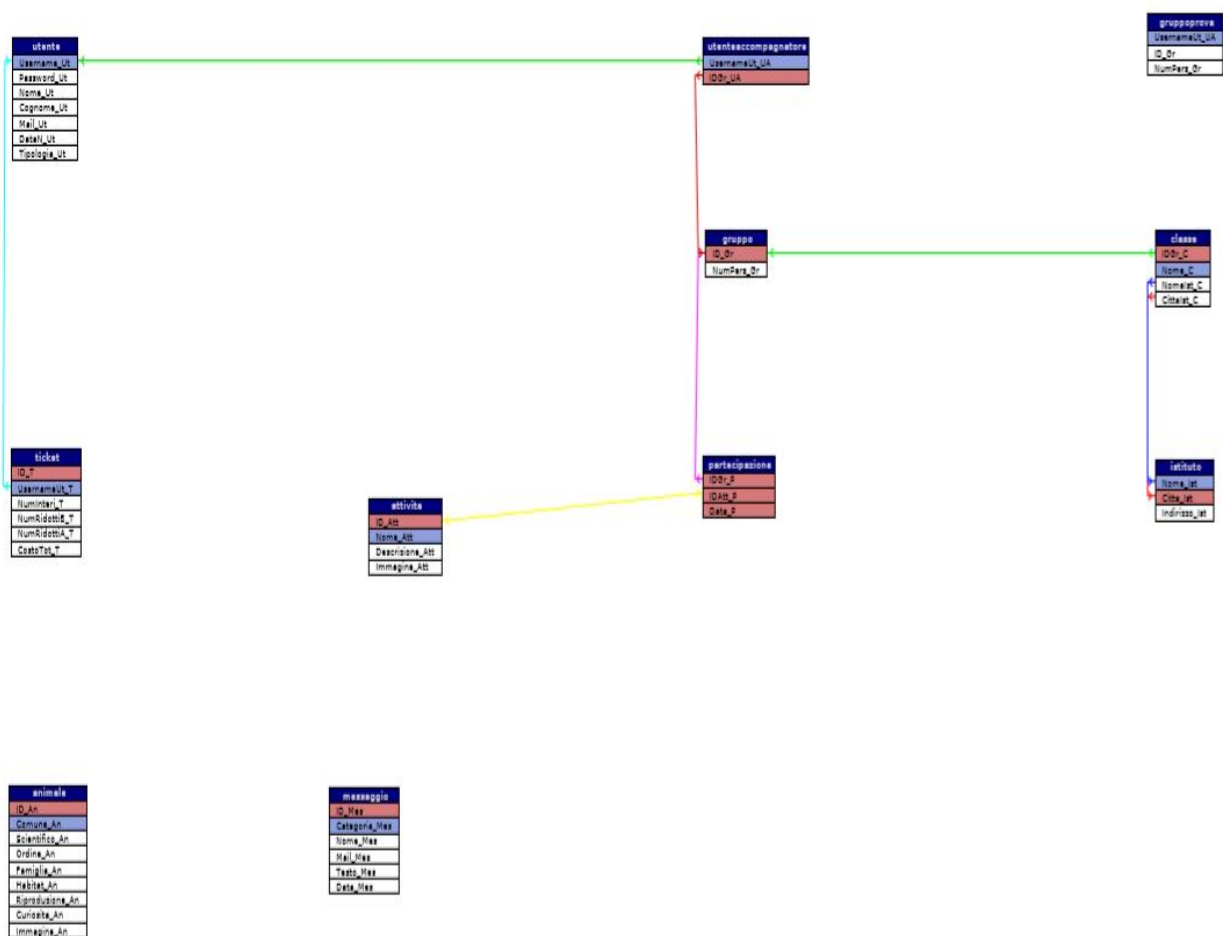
utente
Username_Ut
Password_Ut
Nome_Ut
Cognome_Ut
Mail_Ut
DataN_Ut
Tipologia_Ut

utenteaccompagnatore
UsernameUt_UA
IDGr_UA

gruppoprova
UsernameUt_UA
ID_Gr
NumPers_Gr

gruppo
ID_Gr
NumPers_Gr

classe
IDGr_C
Nome_C
NomeIst_C
CittaIst_C

ticket
ID_T
UsernameUt_T
NumInteri_T
NumRidottiB_T
NumRidottiA_T
CostoTot_T

attivita
ID_Att
Nome_Att
Descrizione_Att
Immagine_Att

partecipazione
IDGr_P
IDAtt_P
Data_P

istituto
Nome_Ist
Citta_Ist
Indirizzo_Ist

animale
ID_An
Comune_An
Scientifico_An
Ordine_An
Famiglia_An
Habitat_An
Riproduzione_An
Curiosita_An
Immagine_An

messaggio
ID_Mes
Categoria_Mes
Nome_Mes
Mail_Mes
Testo_Mes
Data_Mes